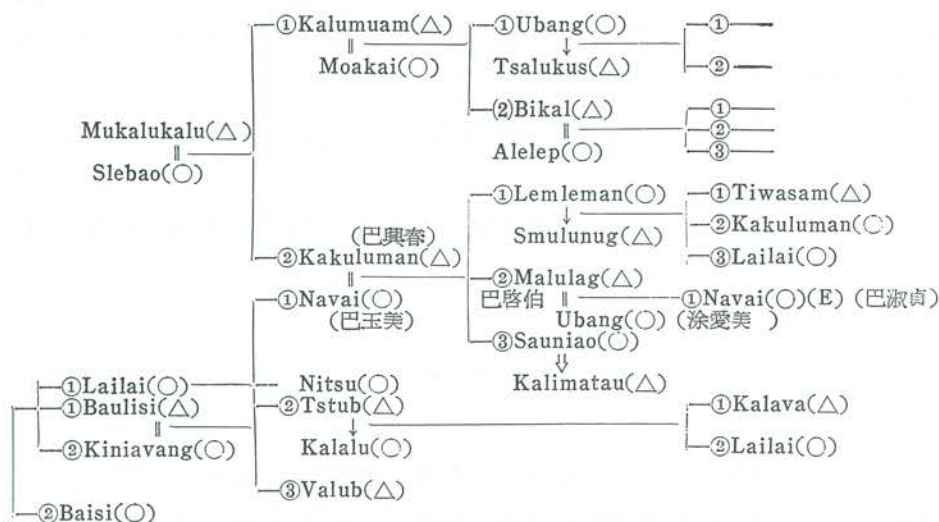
①Kalumuam(△)
‖
Moakai(○)

①Ubang(○)
↓
Tsalukus(△)

①
②

(2)Bikal(△)
‖
Alelep(○)

①
②
③

Mukalukalu(△)
‖
Slebao(○)

①Lemleman(○)
↓
Smulunug(△)

①Tiwasam(△)
②Kakuluman(○)
③Lailai(○)

(巴興春)
②Kakuluman(△)
‖

②Malulag(△)
巴啓伯 ‖
Ubang(○)(涂愛美)

①Navai(○)(E)(巴淑貞)

①Navai(○)
(巴玉美)

③Sauniao(○)
⇓
Kalimatau(△)

①Lailai(○)
①Baulisi(△)
‖
②Kiniavang(○)

Nitsu(○)
②Tstub(△)
↓
Kalalu(○)

①Kalava(△)
②Lailai(○)

③Valub(△)

②Baisi(○)